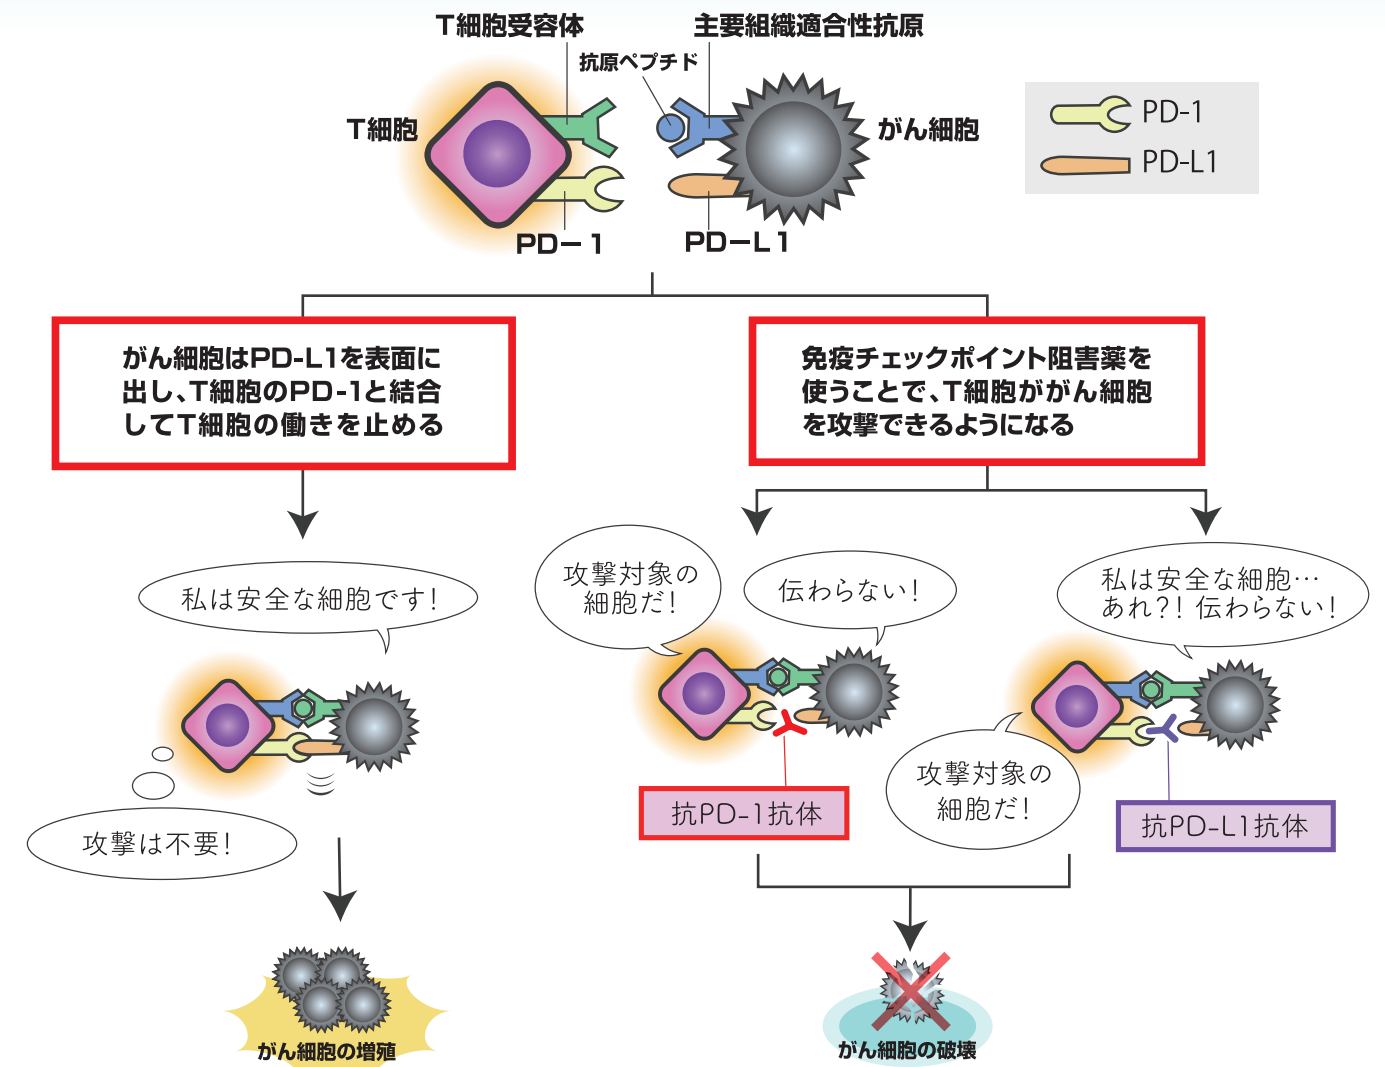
T細胞受容体

主要組織適合性抗原

抗原ペプチド

T細胞

がん細胞

PD－1

PD－L1

PD-1

PD-L1

がん細胞はPD-L1を表面に出し、T細胞のPD-1と結合してT細胞の働きを止める

免疫チェックポイント阻害薬を使うことで、T細胞ががん細胞を攻撃できるようになる

私は安全な細胞です！

攻撃は不要！

がん細胞の増殖

攻撃対象の細胞だ！

伝わらない！

抗PD-1抗体

攻撃対象の細胞だ！

私は安全な細胞…あれ?! 伝わらない！

抗PD-L1抗体

がん細胞の破壊